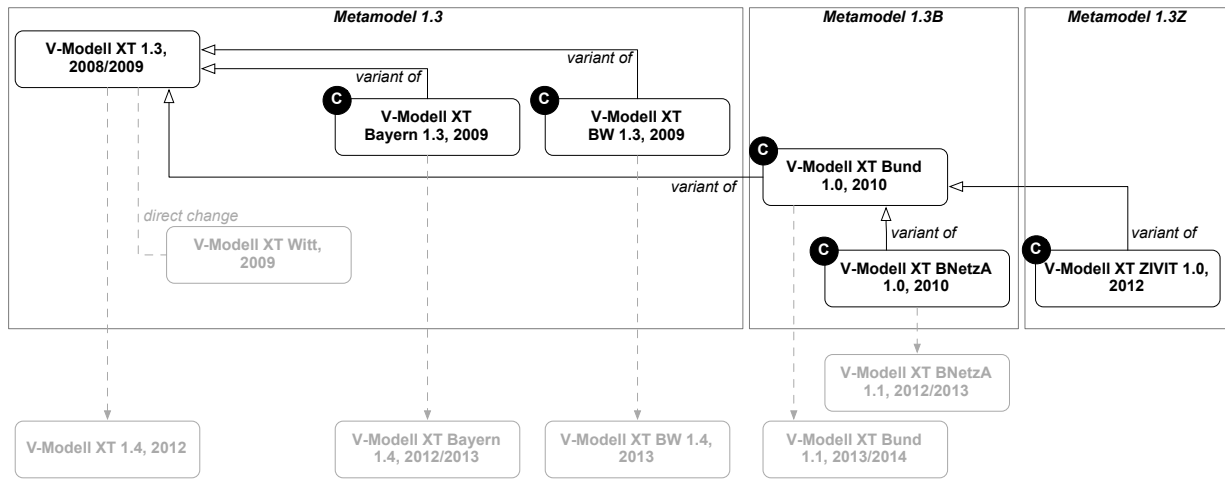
Metamodel 1.3

Metamodel 1.3B

Metamodel 1.3Z

V-Modell XT 1.3, 2008/2009

variant of

variant of

C

V-Modell XT Bayern 1.3, 2009

C

V-Modell XT BW 1.3, 2009

C

V-Modell XT Bund 1.0, 2010

variant of

direct change

V-Modell XT Witt, 2009

variant of

C

V-Modell XT BNetzA 1.0, 2010

variant of

C

V-Modell XT ZIVIT 1.0, 2012

V-Modell XT BNetzA 1.1, 2012/2013

V-Modell XT 1.4, 2012

V-Modell XT Bayern 1.4, 2012/2013

V-Modell XT BW 1.4, 2013

V-Modell XT Bund 1.1, 2013/2014